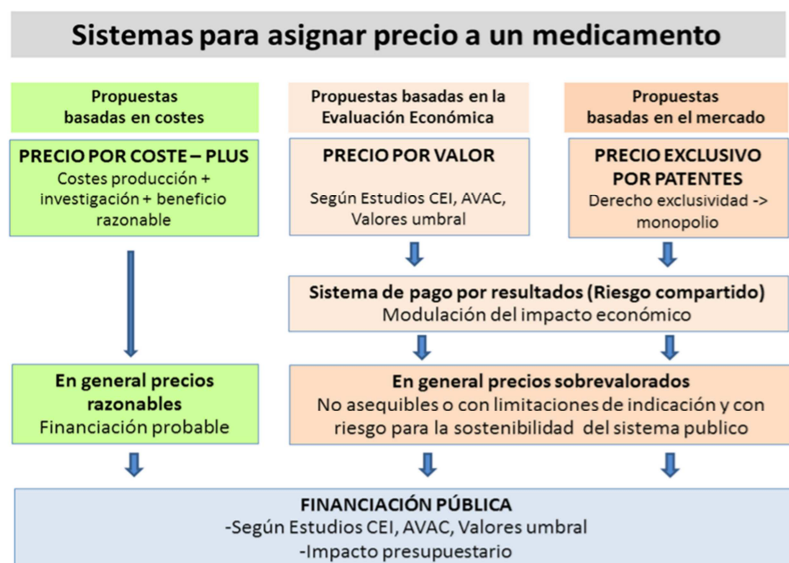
Sistemas para asignar precio a un medicamento

Propuestas basadas en costes

Propuestas basadas en la Evaluación Económica

Propuestas basadas en el mercado

PRECIO POR COSTE – PLUS
Costes producción + investigación + beneficio razonable

PRECIO POR VALOR
Según Estudios CEI, AVAC, Valores umbral

PRECIO EXCLUSIVO POR PATENTES
Derecho exclusividad -> monopolio

Sistema de pago por resultados (Riesgo compartido)
Modulación del impacto económico

En general precios razonables
Financiación probable

En general precios sobrevalorados
No asequibles o con limitaciones de indicación y con riesgo para la sostenibilidad del sistema publico

FINANCIACIÓN PÚBLICA
-Según Estudios CEI, AVAC, Valores umbral
-Impacto presupuestario